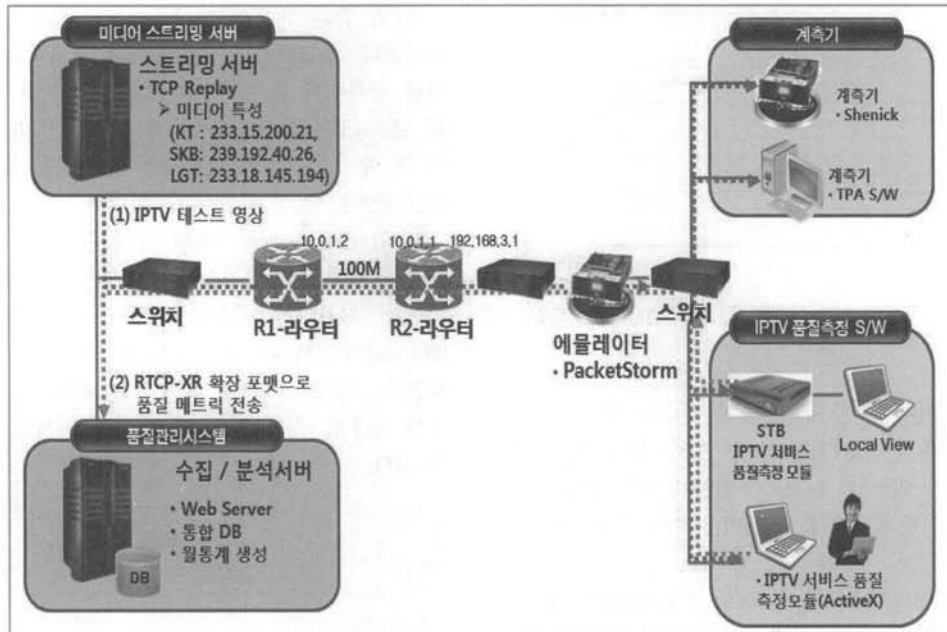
미디어 스트리밍 서버

스트리밍 서버
• TCP Replay
➤ 미디어 특성
(KT : 233.15.200.21,
SKB: 239.192.40.26,
LGT: 233.18.145.194)

(1) IPTV 테스트 영상

10,0,1,2

100M

10,0,1,1 192,168,3,1

스위치

R1-라우터

R2-라우터

에뮬레이터
• PacketStorm

스위치

(2) RTCP-XR 확장 포멧으로 품질 메트릭 전송

품질관리시스템

수집 / 분석서버
• Web Server
• 통합 DB
• 월통계 생성

DB

계측기

계측기
• Shenick

계측기
• TPA S/W

IPTV 품질측정 S/W

STB
IPTV 서비스 품질측정 모듈

Local View

• IPTV 서비스 품질 측정모듈(ActiveX)